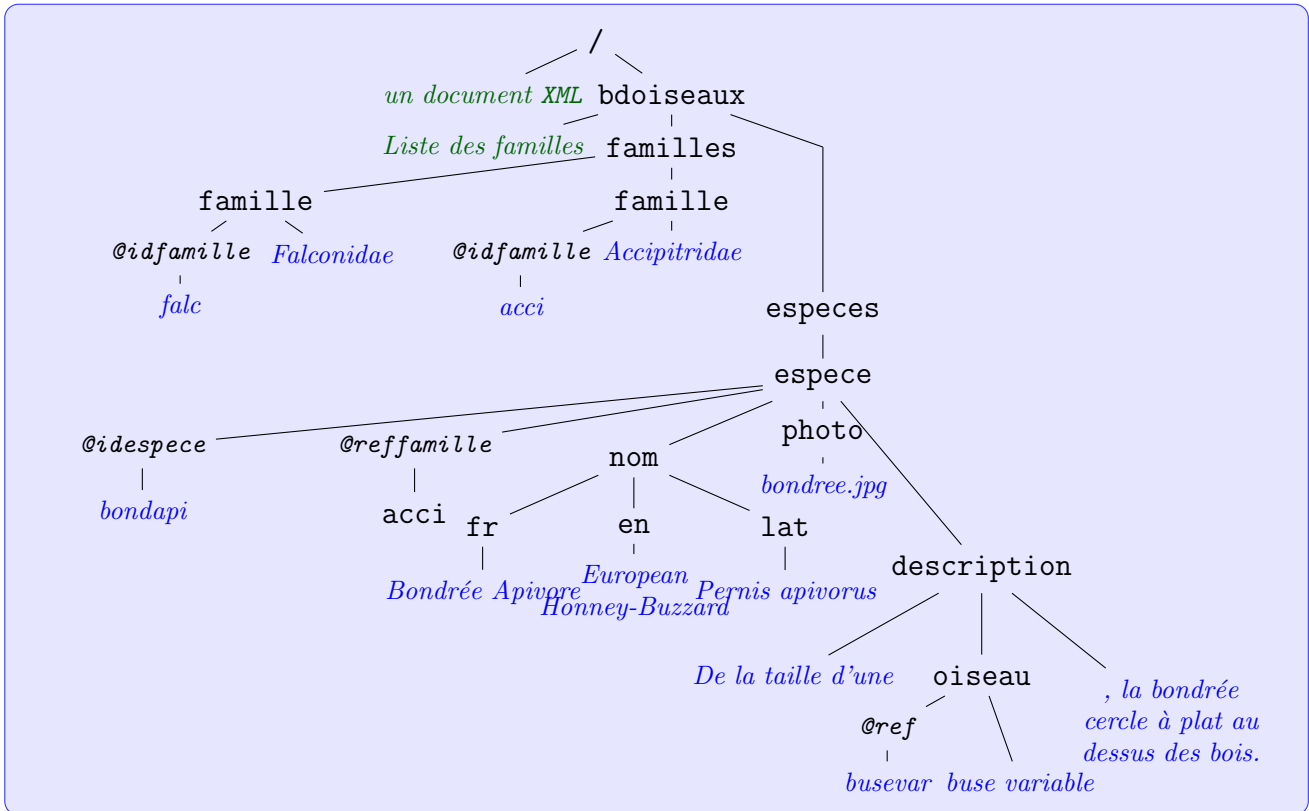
/

un document XML bdoiseaux

Liste des familles familles

famille

@idfamille Falconidae

falc

famille

@idfamille Accipitridae

acci

especes

espece

@idespece

bondapi

@reffamille

acci

nom

photo

bondree.jpg

fr

Bondrée Apivore

en

European Honney-Buzzard

lat

Pernis apivorus

description

De la taille d'une

oiseau

@ref

busevar

buse variable

, la bondrée cercle à plat au dessus des bois.